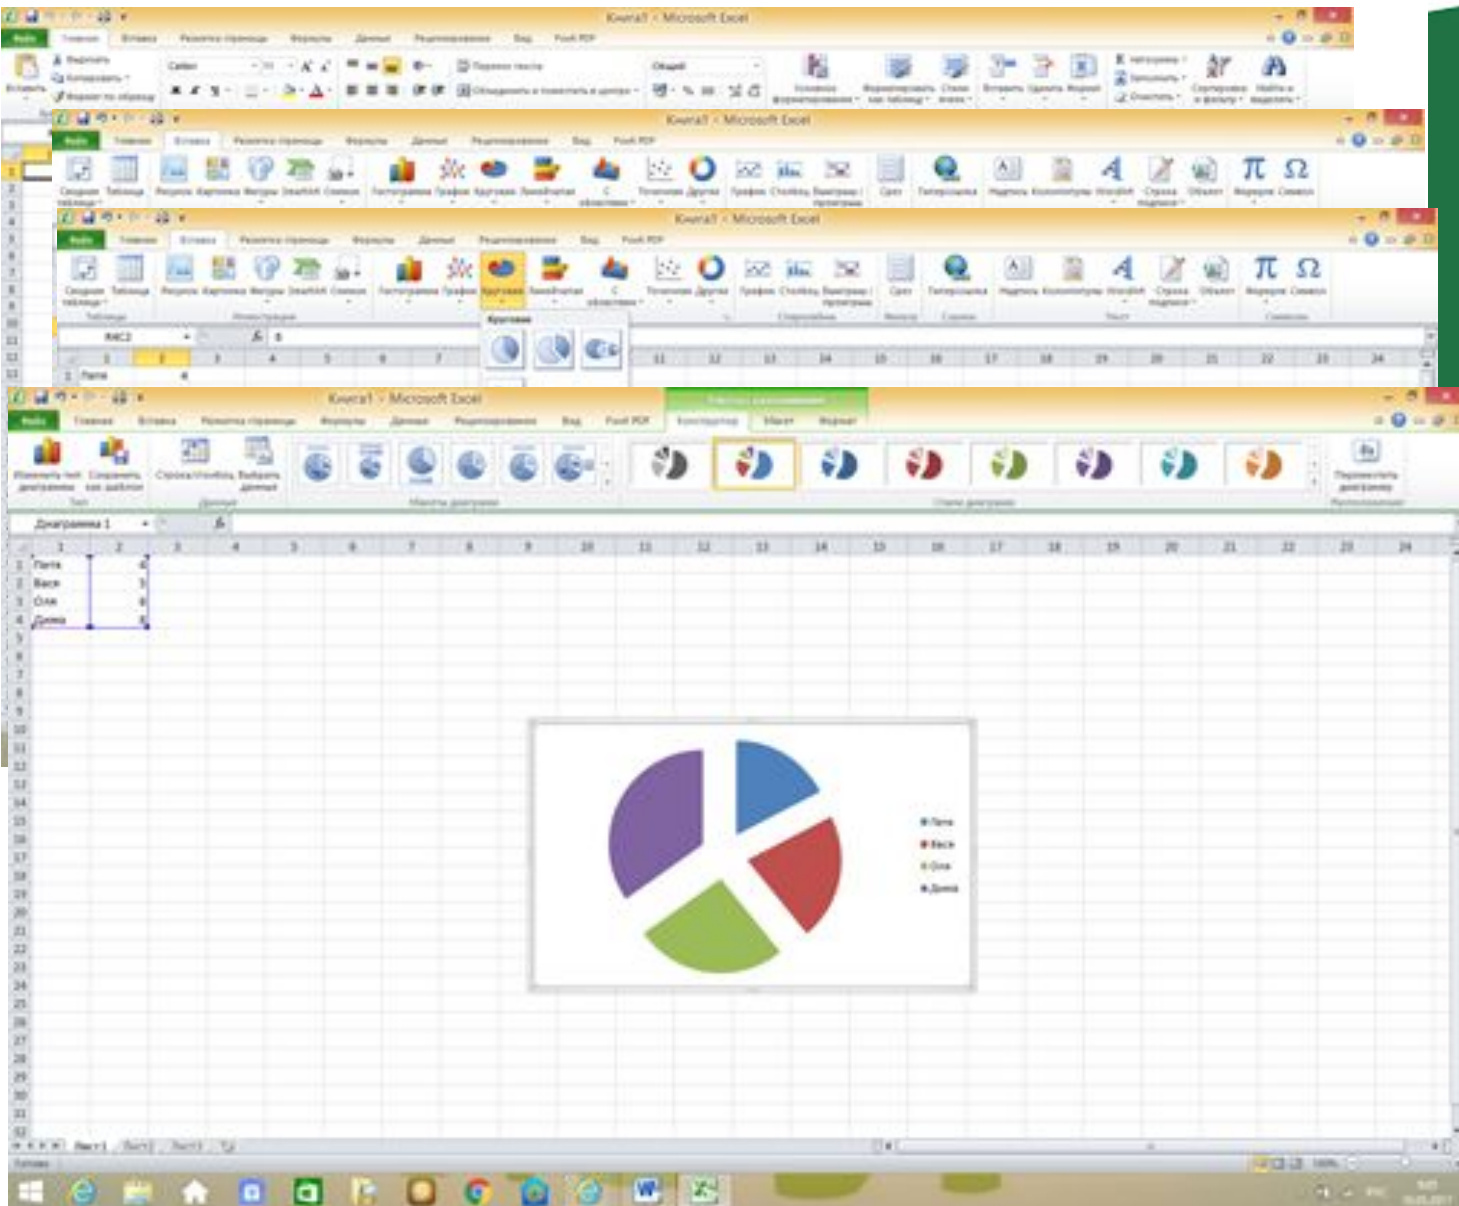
Книга1 - Microsoft Excel

Файл Главная Вставка Разметка страницы Формулы Данные Рецензирование Вид Foxit PDF

Книга1 - Microsoft Excel

Файл Главная Вставка Разметка страницы Формулы Данные Рецензирование Вид Foxit PDF

Сводная таблица Таблица Рисунок Картинка Фигуры SmartArt Снимок Гистограмма График Круговая Линейчатая С областями Точечная Другие График Столбец Выигрыш/проигрыш Срез Гиперссылка Надпись Колонтитулы WordArt Строка подписи Объект Формула Символ

Книга1 - Microsoft Excel

Файл Главная Вставка Разметка страницы Формулы Данные Рецензирование Вид Foxit PDF

Круговая

Книга1 - Microsoft Excel

Работа с диаграммами

Файл Главная Вставка Разметка страницы Формулы Данные Рецензирование Вид Foxit PDF Конструктор Макет Формат

Изменить тип диаграммы Сохранить как шаблон Строка/столбец Выбрать данные Переместить диаграмму

Тип Данные Макеты диаграмм Стили диаграмм Расположение

Диаграмма 1

| | 1 | 2 |
|---|---|---|
| 1 | Петя | 4 |
| 2 | Вася | 5 |
| 3 | Оля | 6 |
| 4 | Дима | 6 |

Петя
Вася
Оля
Дима

Лист1 Лист2 Лист3

Готово